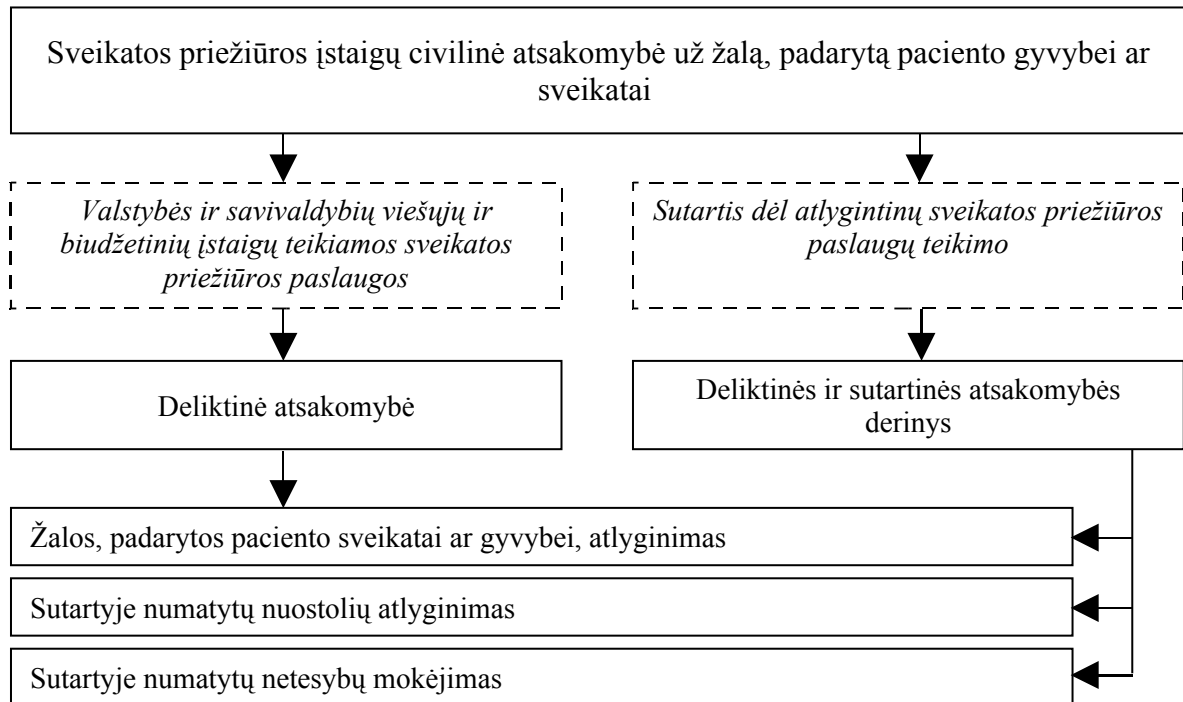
Sveikatos priežiūros įstaigų civilinė atsakomybė už žalą, padarytą paciento gyvybei ar sveikatai

Valstybės ir savivaldybių viešųjų ir biudžetinių įstaigų teikiamos sveikatos priežiūros paslaugos

Sutartis dėl atlygintinų sveikatos priežiūros paslaugų teikimo

Deliktinė atsakomybė

Deliktinės ir sutartinės atsakomybės derinys

Žalos, padarytos paciento sveikatai ar gyvybei, atlyginimas

Sutartyje numatytų nuostolių atlyginimas

Sutartyje numatytų netesybų mokėjimas